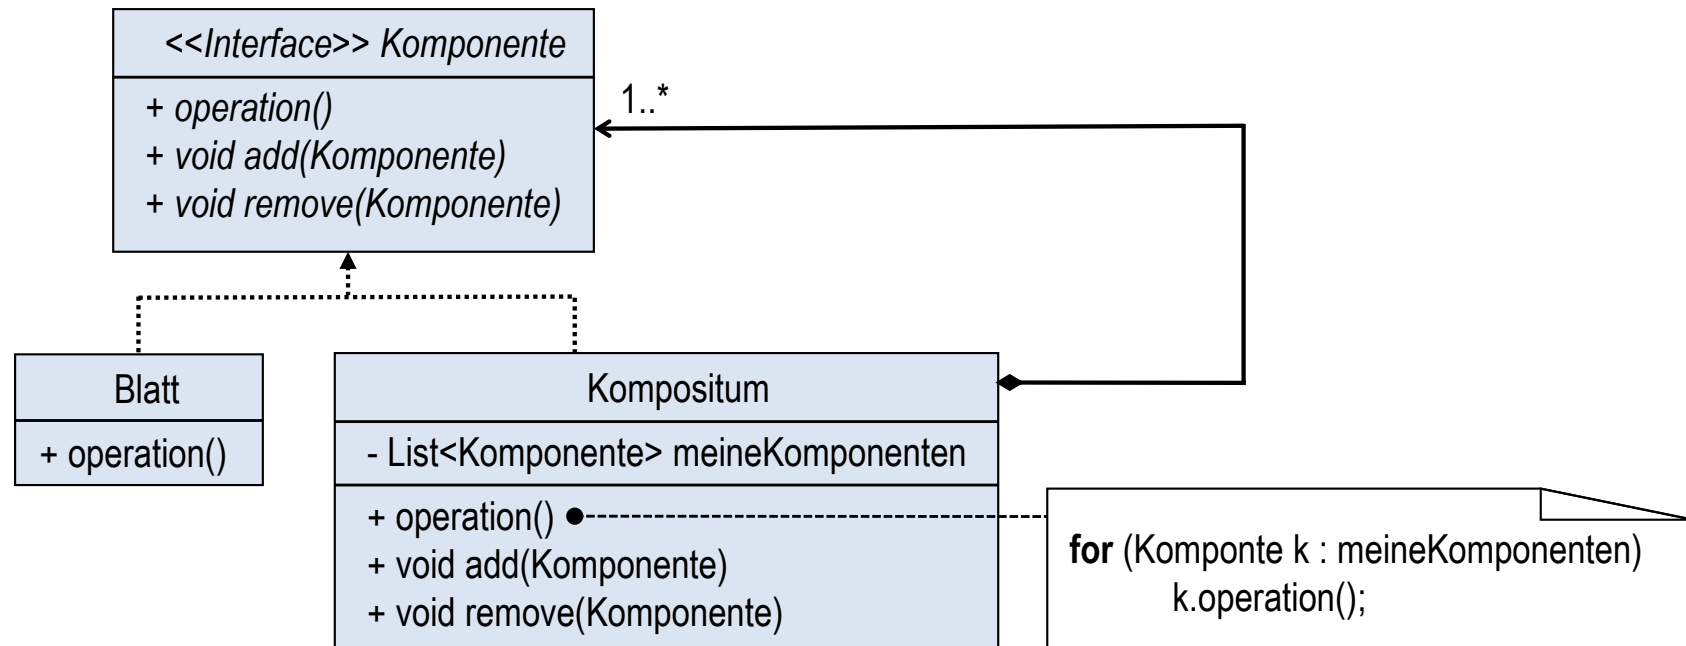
<<Interface>> Komponente

+ operation()
+ void add(Komponente)
+ void remove(Komponente)

1..*

Blatt

+ operation()

Kompositum

- List<Komponente> meineKomponenten

+ operation()
+ void add(Komponente)
+ void remove(Komponente)

**for** (Komponte k : meineKomponenten)
k.operation();